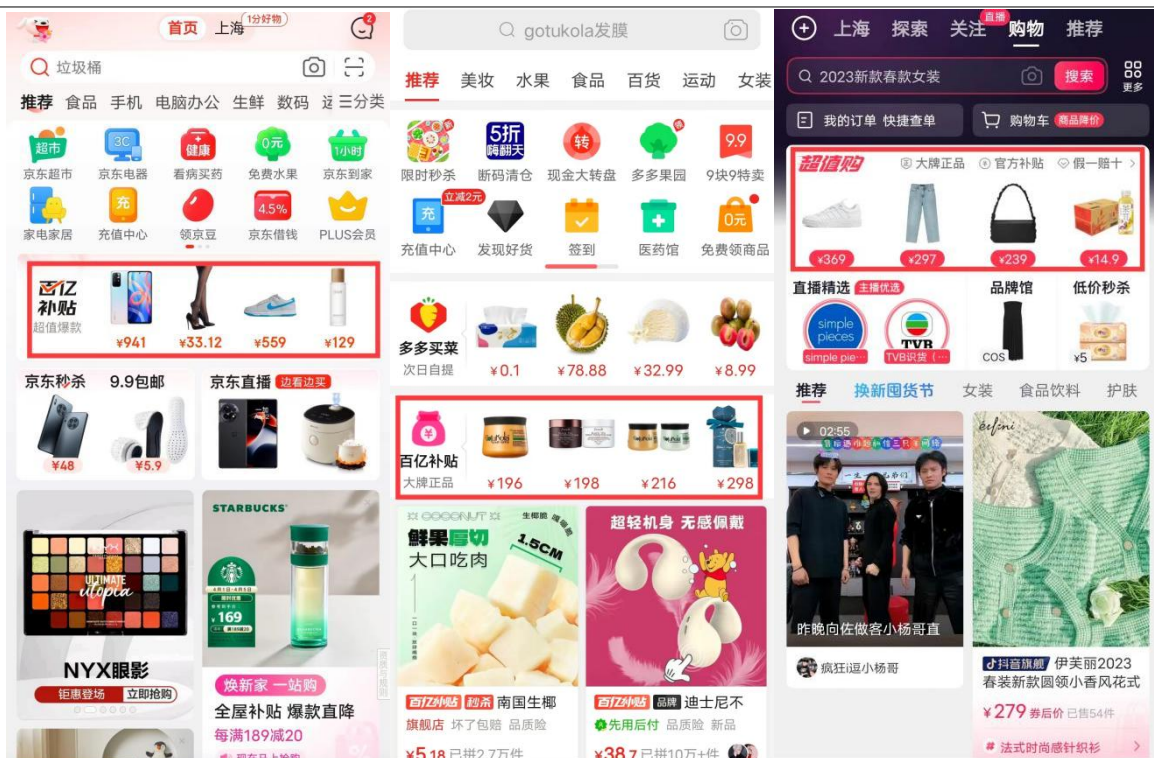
首页 上海 1分好物

垃圾桶

推荐 食品 手机 电脑办公 生鲜 数码 运 三分类

超市 京东超市
3C 京东电器
健康 看病买药
0元 免费水果
1小时 京东到家
家电家居
充 充值中心
领京豆
4.5% 京东借钱
PLUS会员

百亿补贴 超值爆款
¥941 ¥33.12 ¥559 ¥129

京东秒杀 9.9包邮
¥48 ¥5.9

京东直播 边看边买

NYX眼影
钜惠登场 立即抢购

STARBUCKS
¥169

焕新家 一站购
全屋补贴 爆款直降
每满189减20

gotukola发膜

推荐 美妆 水果 食品 百货 运动 女装

限时秒杀
5折 嗨翻天 断码清仓
转 现金大转盘
多多果园
9.9 9块9特卖
立减2元 充 充值中心
发现好货
签到
医药馆
0元 免费领商品

多多买菜 次日自提
¥0.1 ¥78.88 ¥32.99 ¥8.99

百亿补贴 大牌正品
¥196 ¥198 ¥216 ¥298

COCONUT 生椰肠
鲜果原切 大口吃肉 1.5CM
百亿补贴 秒杀 南国生椰
旗舰店 坏了包赔 品质险
¥5.18 已拼2.7万件

超轻机身 无感佩戴
百亿补贴 品牌 迪士尼不
先用后付 品质险 新品
¥38.7 已拼10万+件

上海 探索 直播 关注 购物 推荐

2023新款春款女装 搜索 更多

我的订单 快捷查单
购物车 商品降价

超值购 大牌正品 官方补贴 假一赔十
¥369 ¥297 ¥239 ¥14.9

直播精选 主播优选
simple pieces simple pie...
TVB TVB识货
品牌馆 COS
低价秒杀 ¥5

推荐 换新囤货节 女装 食品饮料 护肤

02:55
昨晚向佐做客小杨哥直
疯狂I逗小杨哥

抖音旗舰 伊芙丽2023春装新款圆领小香风花式
¥279 券后价 已售54件
# 法式时尚感针织衫